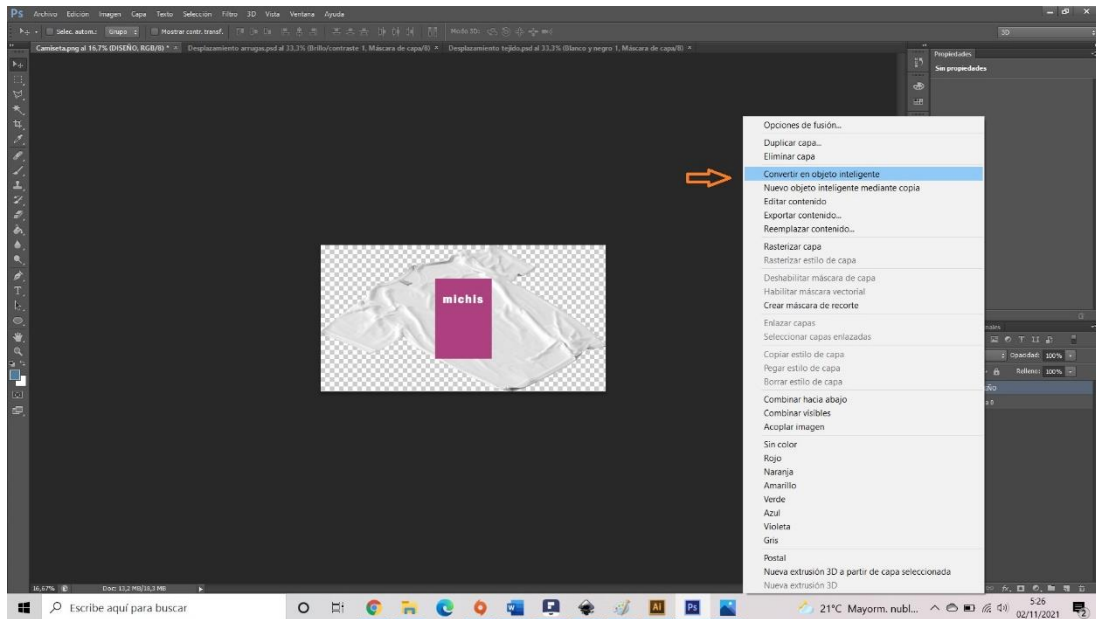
Ps Archivo Edición Imagen Capa Texto Selección Filtro 3D Vista Ventana Ayuda

Selec. autom.: Grupo Mostrar contr. transf. Modo 3D:

3D

Camiseta.png al 16,7% (DISEÑO, RGB/8) * × Desplazamiento arrugas.psd al 33,3% (Brillo/contraste 1, Máscara de capa/8) × Desplazamiento tejido.psd al 33,3% (Blanco y negro 1, Máscara de capa/8) ×

Propiedades
Sin propiedades

michis

Opciones de fusión...
Duplicar capa...
Eliminar capa
Convertir en objeto inteligente
Nuevo objeto inteligente mediante copia
Editar contenido
Exportar contenido...
Reemplazar contenido...
Rasterizar capa
Rasterizar estilo de capa
Deshabilitar máscara de capa
Habilitar máscara vectorial
Crear máscara de recorte
Enlazar capas
Seleccionar capas enlazadas
Copiar estilo de capa
Pegar estilo de capa
Borrar estilo de capa
Combinar hacia abajo
Combinar visibles
Acoplar imagen
Sin color
Rojo
Naranja
Amarillo
Verde
Azul
Violeta
Gris
Postal
Nueva extrusión 3D a partir de capa seleccionada
Nueva extrusión 3D

Opacidad: 100%
Relleno: 100%
ÑO

16,67% Doc: 13,2 MB/18,3 MB

Escribe aquí para buscar
21°C Mayorm. nubl...
5:26
02/11/2021